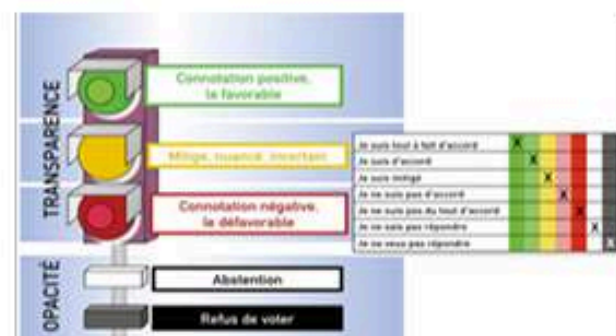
TRANSPARENCE

Connotation positive, le favorable

Mitigé, nuancé, incertain

Connotation négative, le défavorable

OPACITÉ

Abstention

Refus de voter

| | | | | | | | | |
|---|---|---|---|---|---|---|---|---|
| Je suis tout à fait d'accord | X | | | | | | | |
| Je suis d'accord | | X | | | | | | |
| Je suis mitigé | | | X | | | | | |
| Je ne suis pas d'accord | | | | X | | | | |
| Je ne suis pas du tout d'accord | | | | | X | | | |
| Je ne sais pas répondre | | | | | | X | | |
| Je ne veux pas répondre | | | | | | | | X |